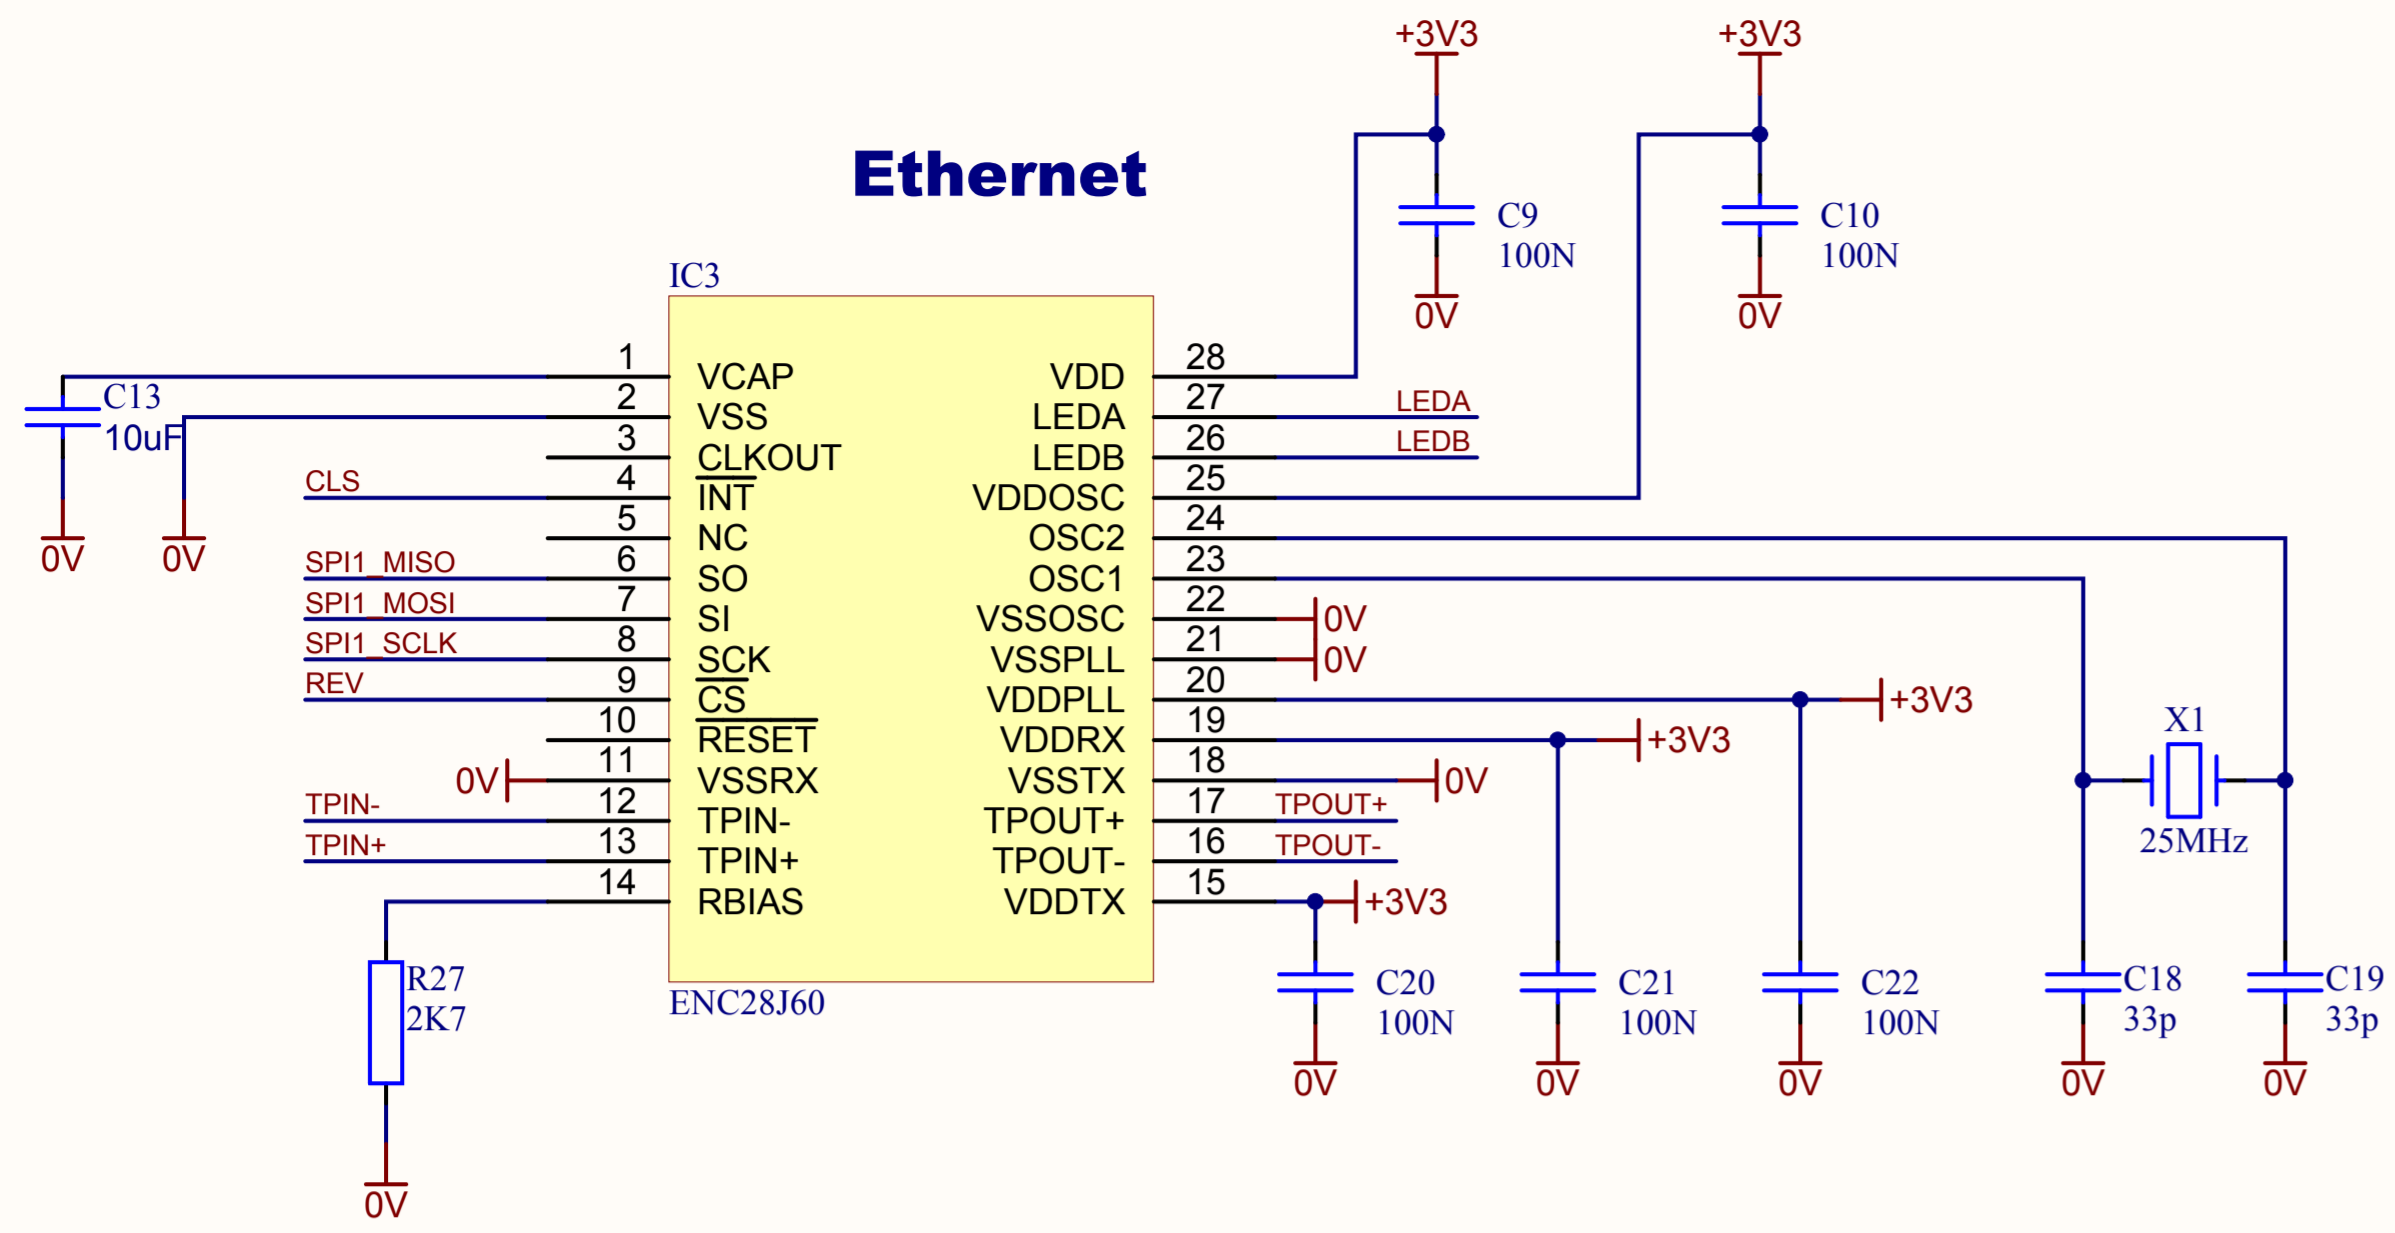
Ethernet

+3V3
C9
100N
0V

+3V3
C10
100N
0V

IC3

C13
10uF
0V
0V

1 VCAP
2 VSS
3 CLKOUT
4 INT
5 NC
6 SO
7 SI
8 SCK
9 CS
10 RESET
11 VSSRX
12 TPIN-
13 TPIN+
14 RBIAS

CLS
SPI1_MISO
SPI1_MOSI
SPI1_SCLK
REV
0V
TPIN-
TPIN+

28 VDD
27 LEDA
26 LEDB
25 VDDOSC
24 OSC2
23 OSC1
22 VSSOSC
21 VSSPLL
20 VDDPLL
19 VDDRX
18 VSSTX
17 TPOUT+
16 TPOUT-
15 VDDTX

LEDA
LEDB
0V
0V
+3V3
+3V3
0V
TPOUT+
TPOUT-
+3V3

ENC28J60

R27
2K7
0V

X1
25MHz

C20
100N
0V

C21
100N
0V

C22
100N
0V

C18
33p
0V

C19
33p
0V